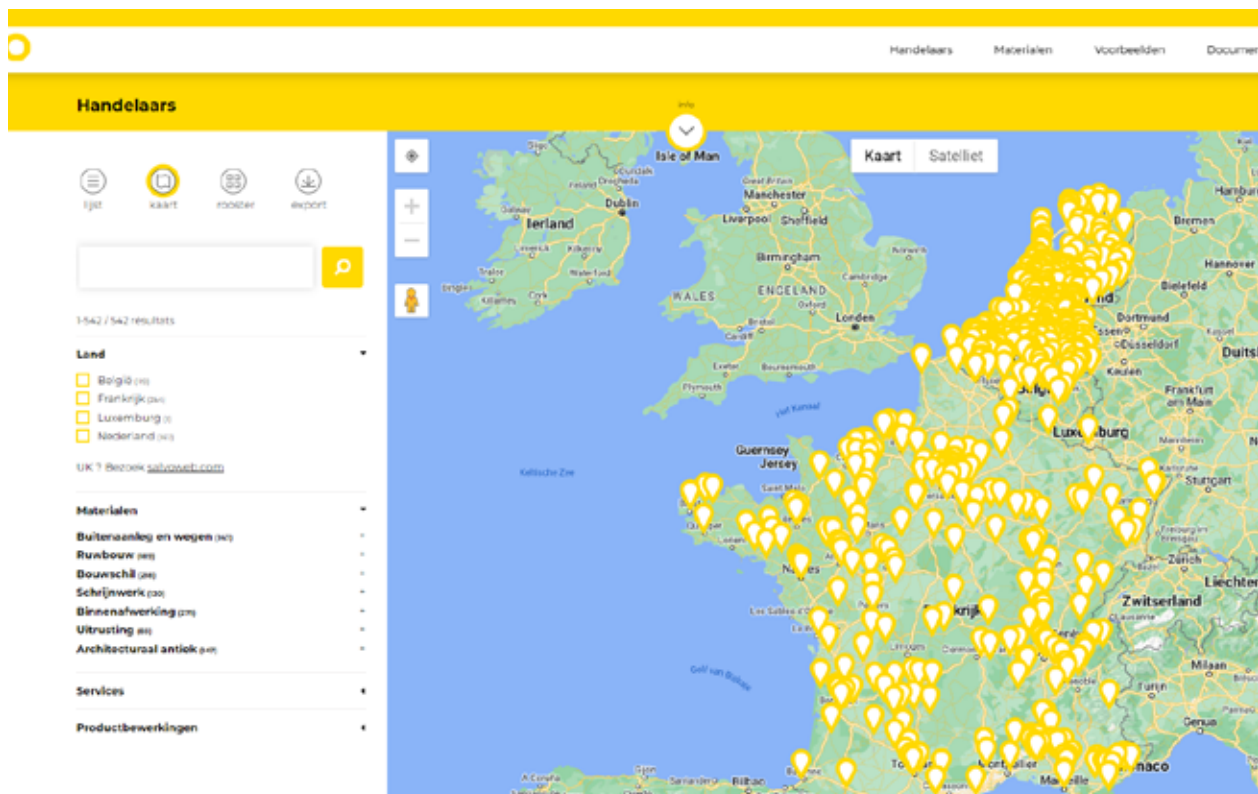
Handelaars Materialen Voorbeelden Documen

Handelaars

info

lijst kaart rooster export

1-542 / 542 resultats

Land

België
Frankrijk
Luxemburg
Nederland

UK ? Bezoek salvoweb.com

Materialen

Buitenaanleg en wegen
Ruwbouw
Bouwschil
Schrijnwerk
Binnenafwerking
Uitrusting
Architecturaal antiek

Services

Productbewerkingen

Kaart Satelliet

Isle of Man
Ierland
Dublin
Manchester
Liverpool
Sheffield
Birmingham
WALES
ENGELAND
Cambridge
Londen
Plymouth
Bournemouth
Het Kanaal
Keltische Zee
Guernsey
Jersey
Golf van Biskaje
Bilbao
Bremen
Hannover
Bielefeld
Dortmund
Düsseldorf
Duits
Keulen
Frankfurt
Luxemburg
Stuttgart
Zwitserland
Liechten
Milaan
Turijn
Genua
Marseille
Monaco